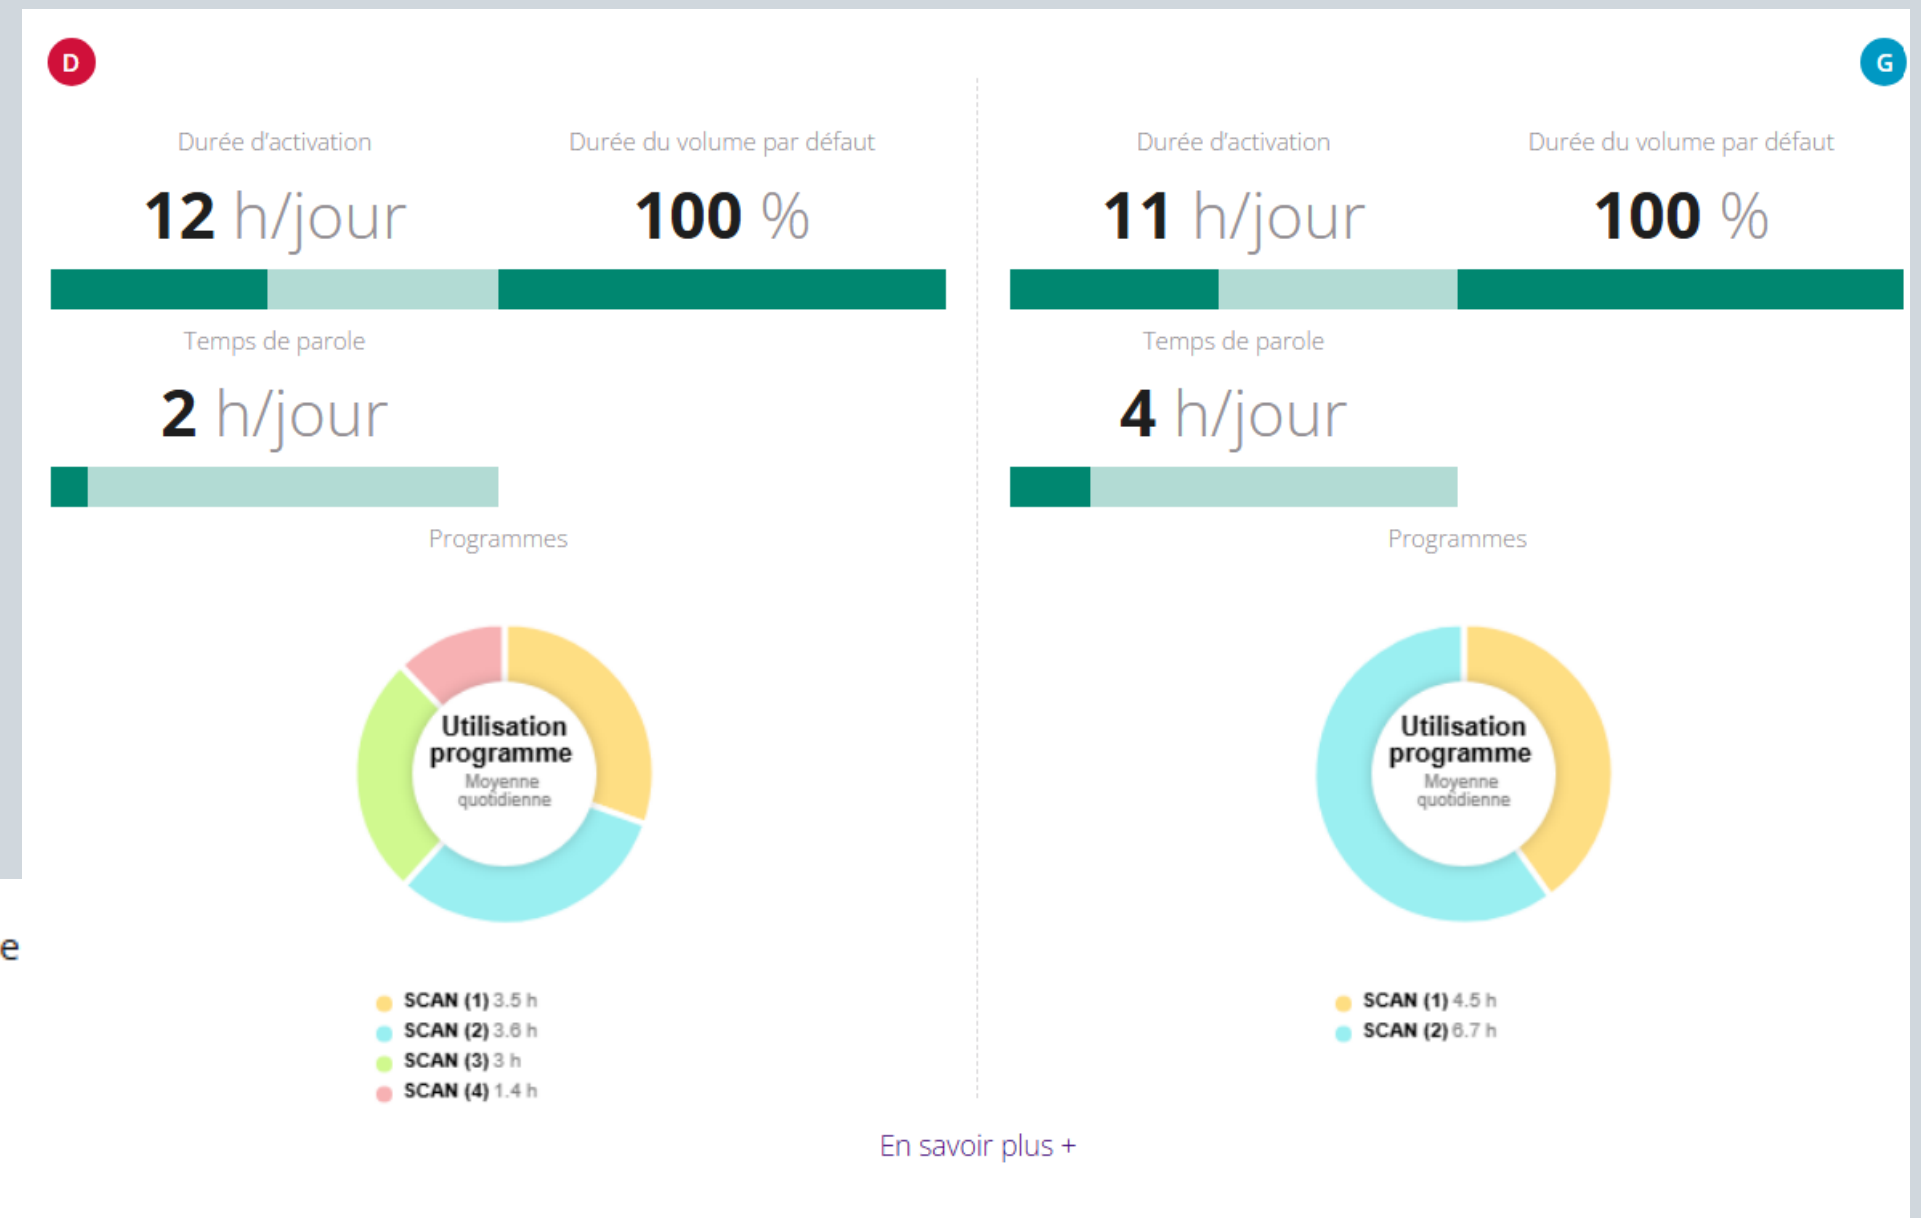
D

Durée d'activation

12 h/jour

Durée du volume par défaut

100 %

Temps de parole

2 h/jour

Programmes

Utilisation programme
Moyenne quotidienne

SCAN (1) 3.5 h
SCAN (2) 3.6 h
SCAN (3) 3 h
SCAN (4) 1.4 h

G

Durée d'activation

11 h/jour

Durée du volume par défaut

100 %

Temps de parole

4 h/jour

Programmes

Utilisation programme
Moyenne quotidienne

SCAN (1) 4.5 h
SCAN (2) 6.7 h

e

En savoir plus +